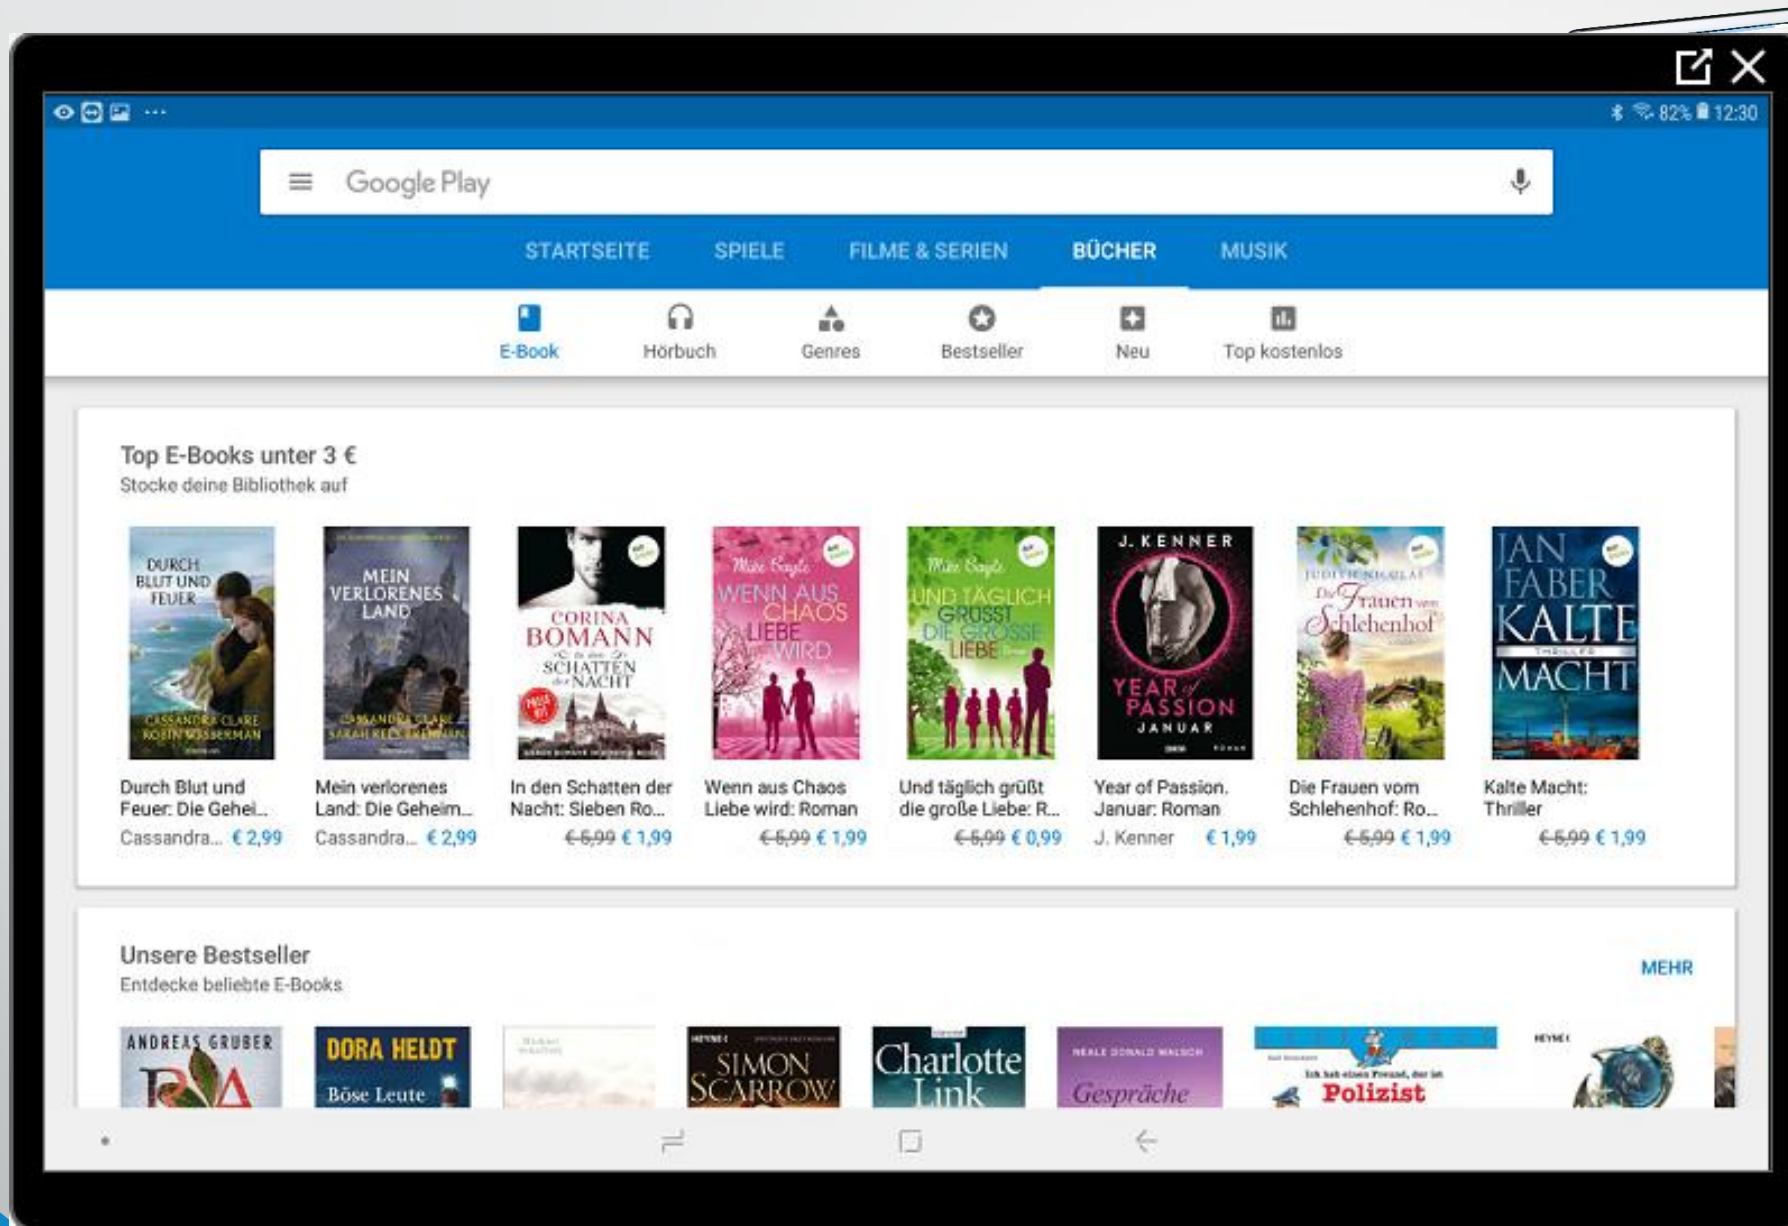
82% 12:30

Google Play

STARTSEITE SPIELE FILME & SERIEN BÜCHER MUSIK

E-Book Hörbuch Genres Bestseller Neu Top kostenlos

Top E-Books unter 3 €
Stocke deine Bibliothek auf

DURCH BLUT UND FEUER CASSANDRA CLARE ROBIN WASSERMAN

MEIN VERLORENES LAND CASSANDRA CLARE SARAH REES BRENNAN

CORINA BOMANN In den SCHATTEN der NACHT

Mike Sayle WENN AUS CHAOS LIEBE WIRD

Mike Sayle UND TÄGLICH GRÜSST DIE GROSSE LIEBE

J. KENNER YEAR of PASSION JANUAR

Die Frauen vom Schlehenhof

JAN FABER KALTE MACHT THRILLER

Durch Blut und Feuer: Die Gehei...
Cassandra... € 2,99

Mein verlorenes Land: Die Geheim...
Cassandra... € 2,99

In den Schatten der Nacht: Sieben Ro...
€ 5,99 € 1,99

Wenn aus Chaos Liebe wird: Roman
€ 5,99 € 1,99

Und täglich grüßt die große Liebe: R...
€ 5,99 € 0,99

Year of Passion. Januar: Roman
J. Kenner € 1,99

Die Frauen vom Schlehenhof: Ro...
€ 5,99 € 1,99

Kalte Macht: Thriller
€ 6,99 € 1,99

Unsere Bestseller
Entdecke beliebte E-Books

MEHR

ANDREAS GRUBER

DORA HELDT Böse Leute

SIMON SCARROW

Charlotte Link

NEALE DONALD WALSCH Gespräche

Polizist